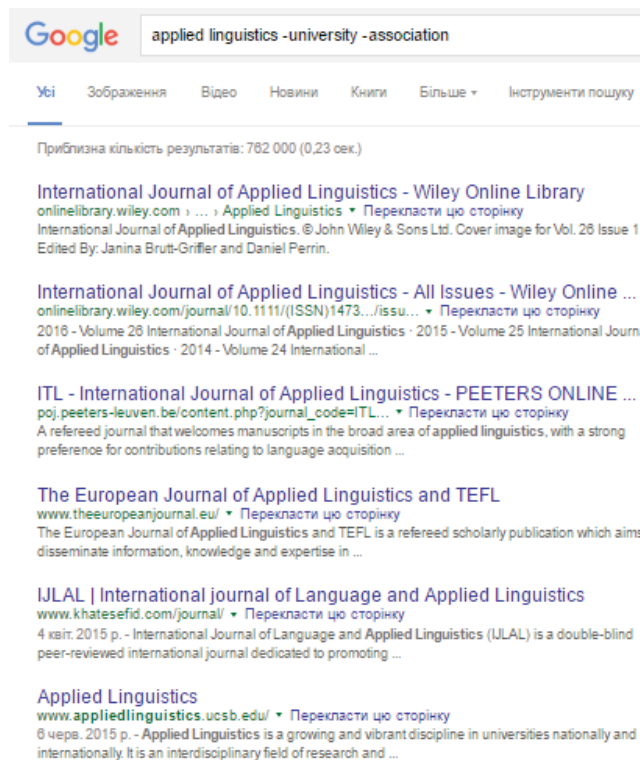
Google

applied linguistics -university -association

Усі Зображення Відео Новини Книги Більше ▾ Інструменти пошуку

Приблизна кількість результатів: 762 000 (0,23 сек.)

International Journal of Applied Linguistics - Wiley Online Library
onlinelibrary.wiley.com › ... › Applied Linguistics ▾ Перекласти цю сторінку
International Journal of Applied Linguistics. © John Wiley & Sons Ltd. Cover image for Vol. 26 Issue 1 Edited By: Janina Brutt-Griffler and Daniel Perrin.

International Journal of Applied Linguistics - All Issues - Wiley Online ...
onlinelibrary.wiley.com/journal/10.1111/(ISSN)1473.../issu... ▾ Перекласти цю сторінку
2016 - Volume 26 International Journal of Applied Linguistics · 2015 - Volume 25 International Journa of Applied Linguistics · 2014 - Volume 24 International ...

ITL - International Journal of Applied Linguistics - PEETERS ONLINE ...
poj.peeters-leuven.be/content.php?journal_code=ITL... ▾ Перекласти цю сторінку
A refereed journal that welcomes manuscripts in the broad area of applied linguistics, with a strong preference for contributions relating to language acquisition ...

The European Journal of Applied Linguistics and TEFL
www.theeuropeanjournal.eu/ ▾ Перекласти цю сторінку
The European Journal of Applied Linguistics and TEFL is a refereed scholarly publication which aims disseminate information, knowledge and expertise in ...

IJLAL | International journal of Language and Applied Linguistics
www.khatesefid.com/journal/ ▾ Перекласти цю сторінку
4 квіт. 2015 р. - International Journal of Language and Applied Linguistics (IJLAL) is a double-blind peer-reviewed international journal dedicated to promoting ...

Applied Linguistics
www.appliedlinguistics.ucsb.edu/ ▾ Перекласти цю сторінку
6 черв. 2015 р. - Applied Linguistics is a growing and vibrant discipline in universities nationally and internationally. It is an interdisciplinary field of research and ...